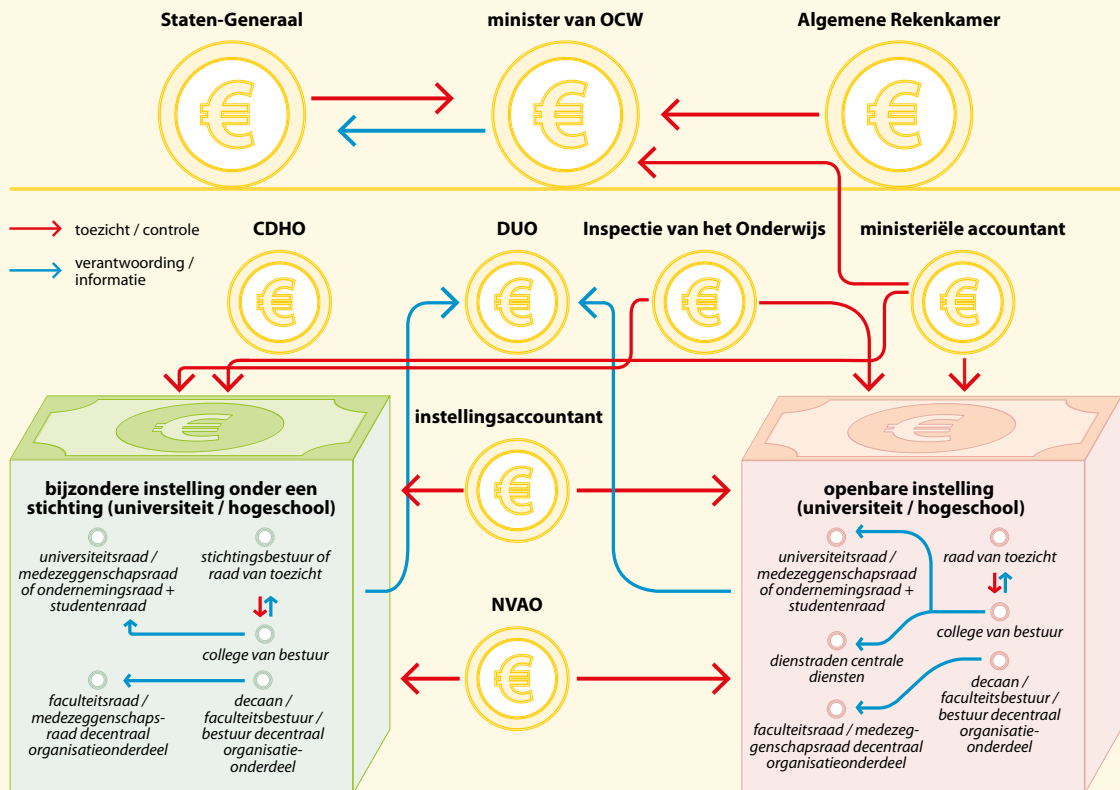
Staten-Generaal

minister van OCW

Algemene Rekenkamer

toezicht / controle

verantwoording / informatie

CDHO

DUO

Inspectie van het Onderwijs

ministeriële accountant

instellingsaccountant

bijzondere instelling onder een stichting (universiteit / hogeschool)

universiteitsraad / medezeggenschapsraad of ondernemingsraad + studentenraad

stichtingsbestuur of raad van toezicht

college van bestuur

faculteitsraad / medezeggenschapsraad decentraal organisatieonderdeel

decaan / faculteitsbestuur / bestuur decentraal organisatieonderdeel

NVAO

openbare instelling (universiteit / hogeschool)

universiteitsraad / medezeggenschapsraad of ondernemingsraad + studentenraad

raad van toezicht

college van bestuur

dienstraden centrale diensten

decaan / faculteitsbestuur / bestuur decentraal organisatieonderdeel

faculteitsraad / medezeggenschapsraad decentraal organisatieonderdeel